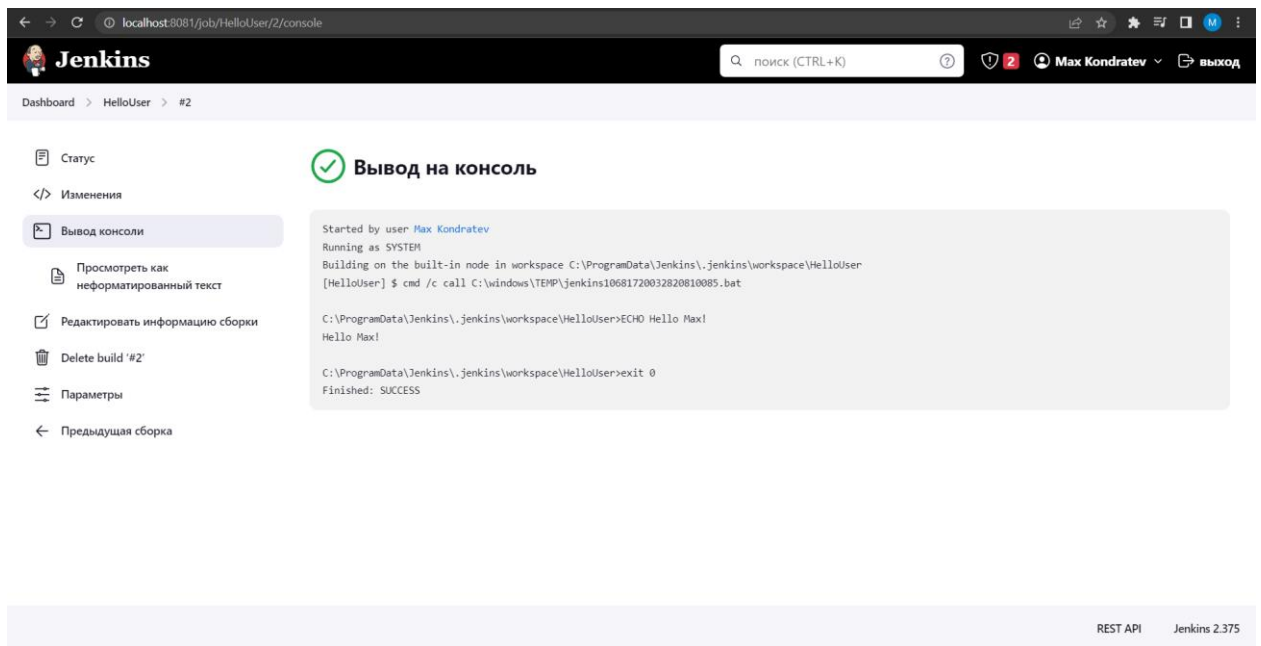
localhost:8081/job/HelloUser/2/console

M

Jenkins

поиск (CTRL+K)

2

Max Kondratev

выход

Dashboard > HelloUser > #2

Статус

</> Изменения

Вывод консоли

Просмотреть как неформатированный текст

Редактировать информацию сборки

Delete build '#2'

Параметры

Предыдущая сборка

Вывод на консоль

Started by user Max Kondratev
Running as SYSTEM
Building on the built-in node in workspace C:\ProgramData\Jenkins\.jenkins\workspace\HelloUser
[HelloUser] $ cmd /c call C:\windows\TEMP\jenkins10681720032820810085.bat

C:\ProgramData\Jenkins\.jenkins\workspace\HelloUser>ECHO Hello Max!
Hello Max!

C:\ProgramData\Jenkins\.jenkins\workspace\HelloUser>exit 0
Finished: SUCCESS

REST API

Jenkins 2.375